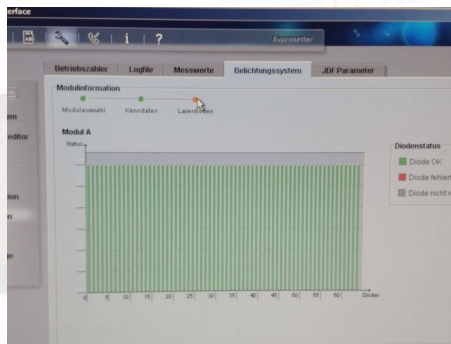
erface

i ?

Suprasetter

Betriebszähler Logfile Messwerte Belichtungssystem JDF Parameter

Modulinformation

Modulauswahl Kenndaten Laserdioden

Modul A

Status

0 5 10 15 20 25 30 35 40 45 50 55 60 Dioden

Diodenstatus

Diode OK

Diode fehlerh

Diode nicht v

en

editor

ion

on

ge